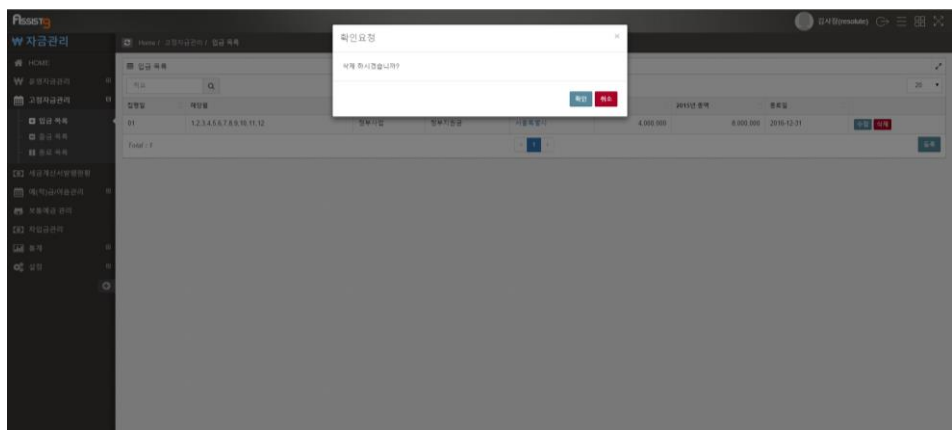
ASSIST9

₩ 자금관리

Home / 고정자금관리 / 입금 목록

HOME
운영자금관리
고정자금관리
입금 목록
출금 목록
표준 목록
세금계산서발행현황
예/적금/대출관리
보통예금 관리
차입금관리
통계
설정

입금 목록

검색

| 입금일 | 계산월 | | | | | 2015년 총액 | 종료일 | |
|---|---|---|---|---|---|---|---|---|
| 01 | 1,2,3,4,5,6,7,8,9,10,11,12 | 정부사업 | 정부지원금 | 서울특별시 | 4,000,000 | 8,000,000 | 2016-12-31 | 수정 삭제 |

Total : 1

1

등록

20

김시정(resolute)

확인요청

삭제 하시겠습니까?

확인 취소